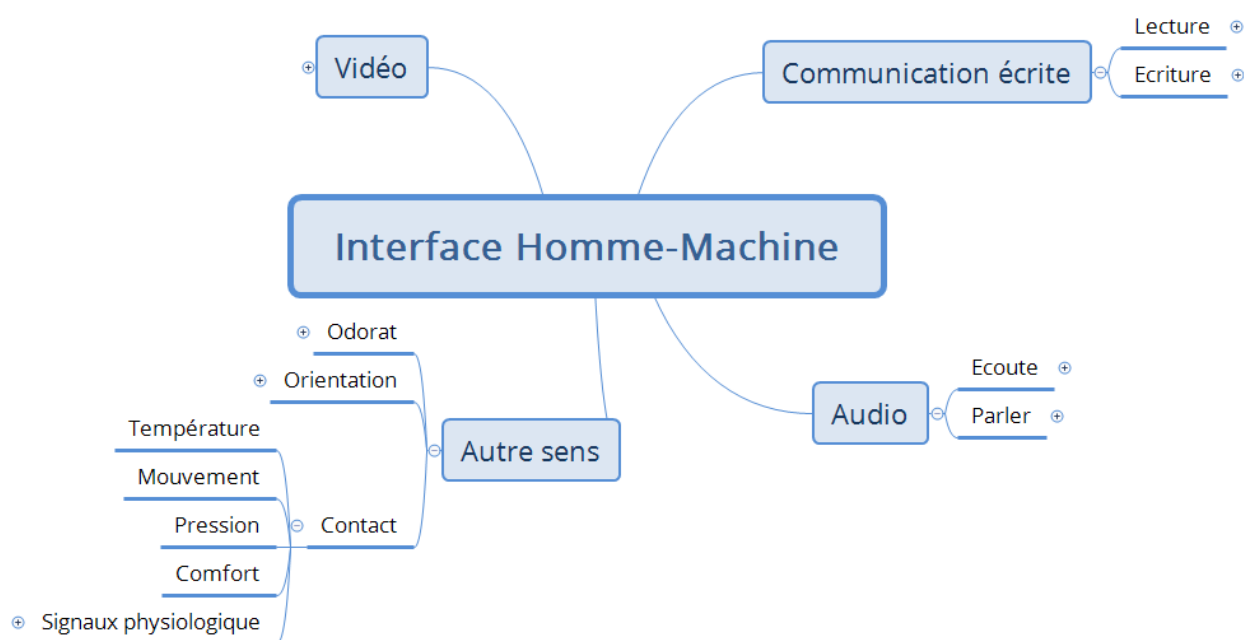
Vidéo

Communication écrite

Lecture

Ecriture

Interface Homme-Machine

Odorat

Orientation

Autre sens

Température

Mouvement

Pression

Contact

Comfort

Signaux physiologique

Audio

Ecoute

Parler